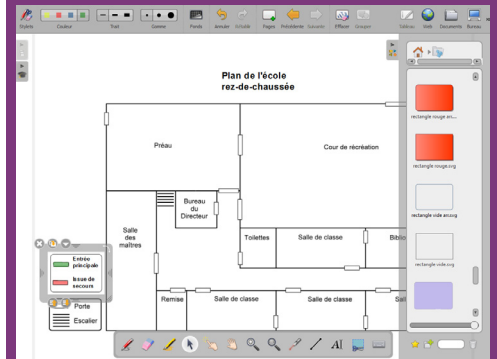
Stylets Couleur Trait Gomme Fonds Annuler Rétablir Pages Précédente Suivante Effacer Grouper Tableau Web Documents Ranger

Plan de l'école
rez-de-chaussée

Préau

Cour de récréation

Bureau du Directeur

Salle des maîtres

Toilettes

Salle de classe

Biblio

Remise

Salle de classe

Salle de classe

Salle

Entrée principale

Issue de secours

Porte

Escalier

rectangle rouge arr...

rectangle rouge.svg

rectangle vide arr.svg

rectangle vide.svg